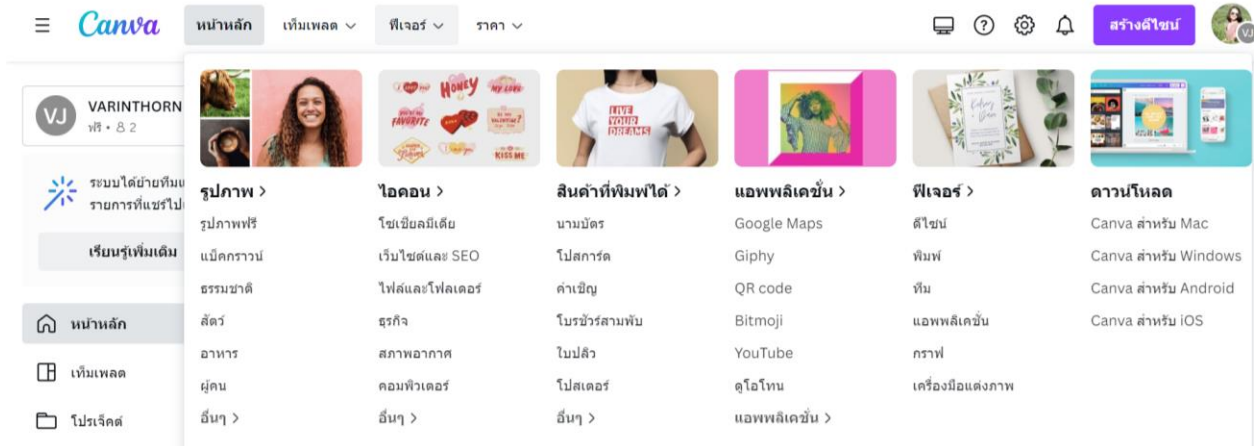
Canva หน้าหลัก เท็มเพลต ฟีเจอร์ ราคา

สร้างดีไซน์

VJ

VARINTHORN
ฟรี • 2

ระบบได้ย้ายทีม
รายการที่แชร์ไป

เรียนรู้เพิ่มเติม

หน้าหลัก
เท็มเพลต
โปรเจ็คต์

HONEY
MY LOVE
YOU'RE MY FAVORITE
BE MY VALENTINE?
KISS ME

LIVE YOUR DREAMS

รูปภาพ >
รูปภาพฟรี
แบ็คกราวน์
ธรรมชาติ
สัตว์
อาหาร
ผู้คน
อื่นๆ >

ไอคอน >
โซเชียลมีเดีย
เว็บไซต์และ SEO
ไฟล์และโฟลเดอร์
ธุรกิจ
สภาพอากาศ
คอมพิวเตอร์
อื่นๆ >

สินค้าที่พิมพ์ได้ >
นามบัตร
โปสการ์ด
คำเชิญ
โบรชัวร์สามพับ
ใบปลิว
โปสเตอร์
อื่นๆ >

แอพพลิเคชั่น >
Google Maps
Giphy
QR code
Bitmoji
YouTube
ดูโอโทน
แอพพลิเคชั่น >

ฟีเจอร์ >
ดีไซน์
พิมพ์
ทีม
แอพพลิเคชั่น
กราฟ
เครื่องมือแต่งภาพ

ดาวน์โหลด
Canva สำหรับ Mac
Canva สำหรับ Windows
Canva สำหรับ Android
Canva สำหรับ iOS